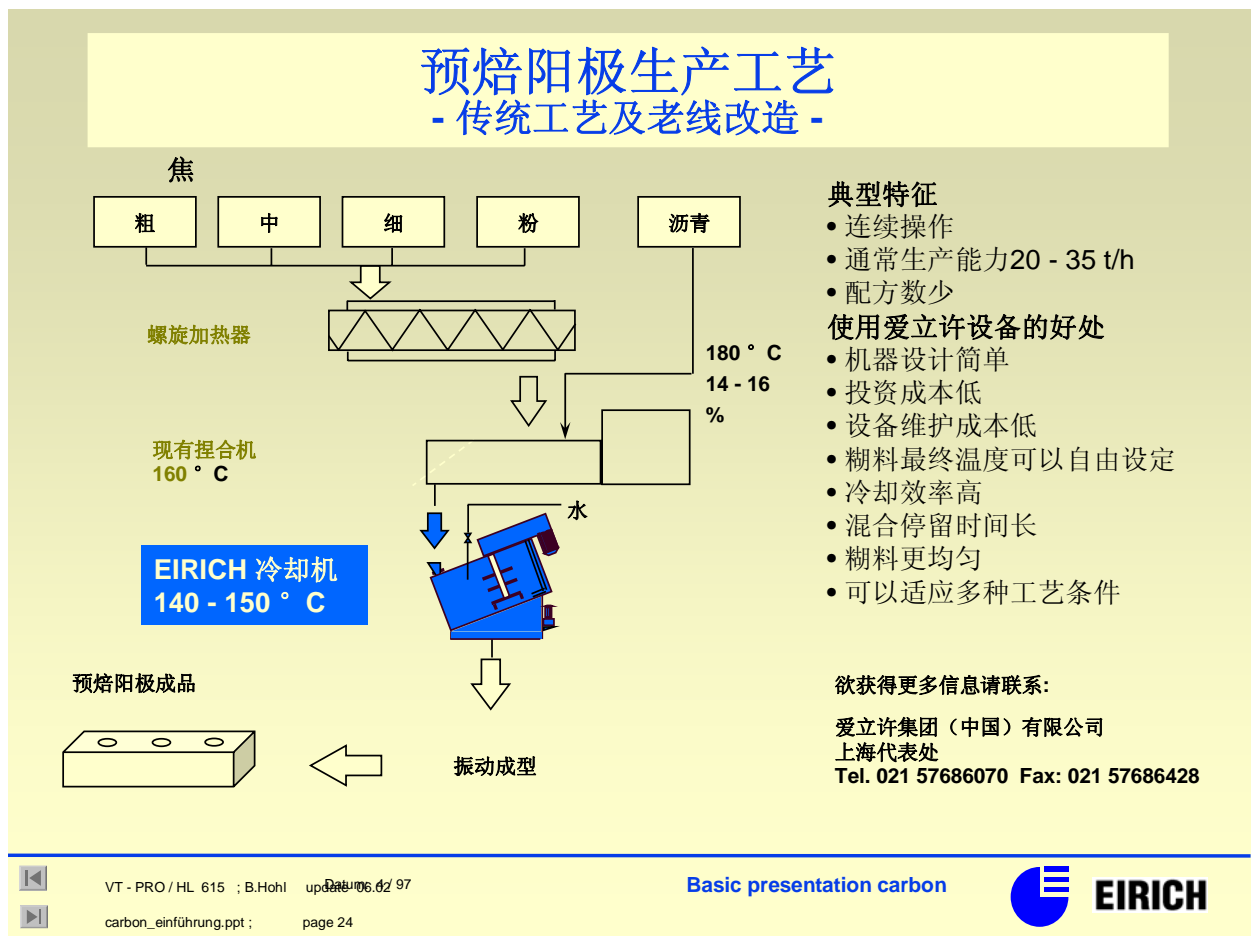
预焙阳极生产工艺
- 传统工艺及老线改造 -

焦

| 粗 | 中 | 细 | 粉 |

沥青

螺旋加热器

180 ° C
14 - 16 %

现有捏合机
160 ° C

水

EIRICH 冷却机
140 - 150 ° C

预焙阳极成品

振动成型

典型特征
• 连续操作
• 通常生产能力20 - 35 t/h
• 配方数少
使用爱立许设备的好处
• 机器设计简单
• 投资成本低
• 设备维护成本低
• 糊料最终温度可以自由设定
• 冷却效率高
• 混合停留时间长
• 糊料更均匀
• 可以适应多种工艺条件

欲获得更多信息请联系:

爱立许集团（中国）有限公司
上海代表处
Tel. 021 57686070 Fax: 021 57686428

VT - PRO / HL 615 ; B.Hohl update 06.02 Datum: 1/ 97
carbon_einführung.ppt ; page 24

Basic presentation carbon

EIRICH